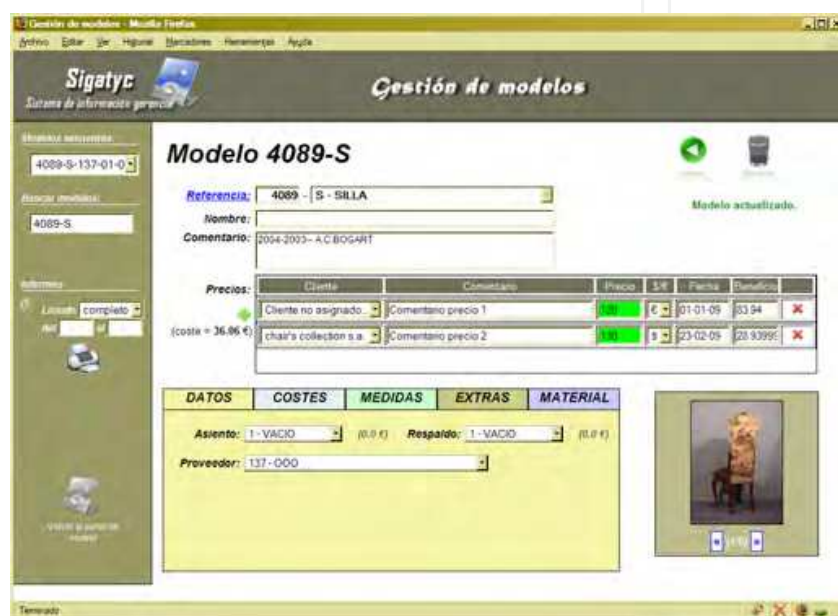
Gestión de modelos - Mozilla Firefox

Archivo Editar Ver Historial Marcadores Herramientas Ayuda

Sigatyc
Sistema de información gerencial

Gestión de modelos

Modelos encontrados:
4089-S-137-01-0

Buscar modelos:
4089-S

Informes
Listado completo
del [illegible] al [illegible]

Volver a pantalla inicial

Modelo 4089-S

Modelo actualizado.

Referencia: 4089 - S - SILLA
Nombre:
Comentario: 2004-2003 - A.C.BOGART

Precios:

| Cliente | Comentario | Precio | $/€ | Fecha | Beneficio |
|---|---|---|---|---|---|
| Cliente no asignado | Comentario precio 1 | 1.00 | € | 01-01-09 | 83.94 |
| chair's collection s.a. | Comentario precio 2 | 1.00 | $ | 23-02-09 | 28.93995 |

(coste = 36.06 €)

DATOS | COSTES | MEDIDAS | EXTRAS | MATERIAL

Asiento: 1 - VACIO (0.0 €) Respaldo: 1 - VACIO (0.0 €)
Proveedor: 137 - OOO

Terminado